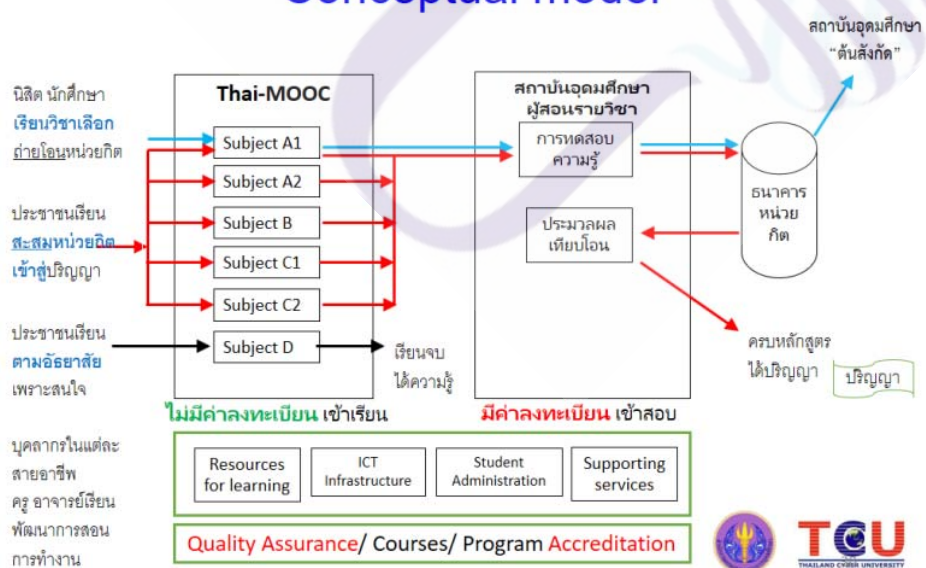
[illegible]

สถาบันอุดมศึกษา "ต้นสังกัด"

นิสิต นักศึกษา
เรียนวิชาเลือก
ถ่ายโอนหน่วยกิต

ประชาชนเรียน
สะสมหน่วยกิต
เข้าสู่ปริญญา

ประชาชนเรียน
ตามอัธยาศัย
เพราะสนใจ

Thai-MOOC

Subject A1
Subject A2
Subject B
Subject C1
Subject C2
Subject D

เรียนจบ
ได้ความรู้

ไม่มีค่าลงทะเบียน เข้าเรียน

สถาบันอุดมศึกษา
ผู้สอนรายวิชา

การทดสอบความรู้

ประมวลผลเทียบโอน

มีค่าลงทะเบียน เข้าสอบ

ธนาคารหน่วยกิต

ครบหลักสูตร
ได้ปริญญา

ปริญญา

บุคลากรในแต่ละสายอาชีพ
ครู อาจารย์เรียน
พัฒนาการสอน
การทำงาน

Resources for learning

ICT Infrastructure

Student Administration

Supporting services

Quality Assurance/ Courses/ Program Accreditation

TCU
THAILAND CYBER UNIVERSITY